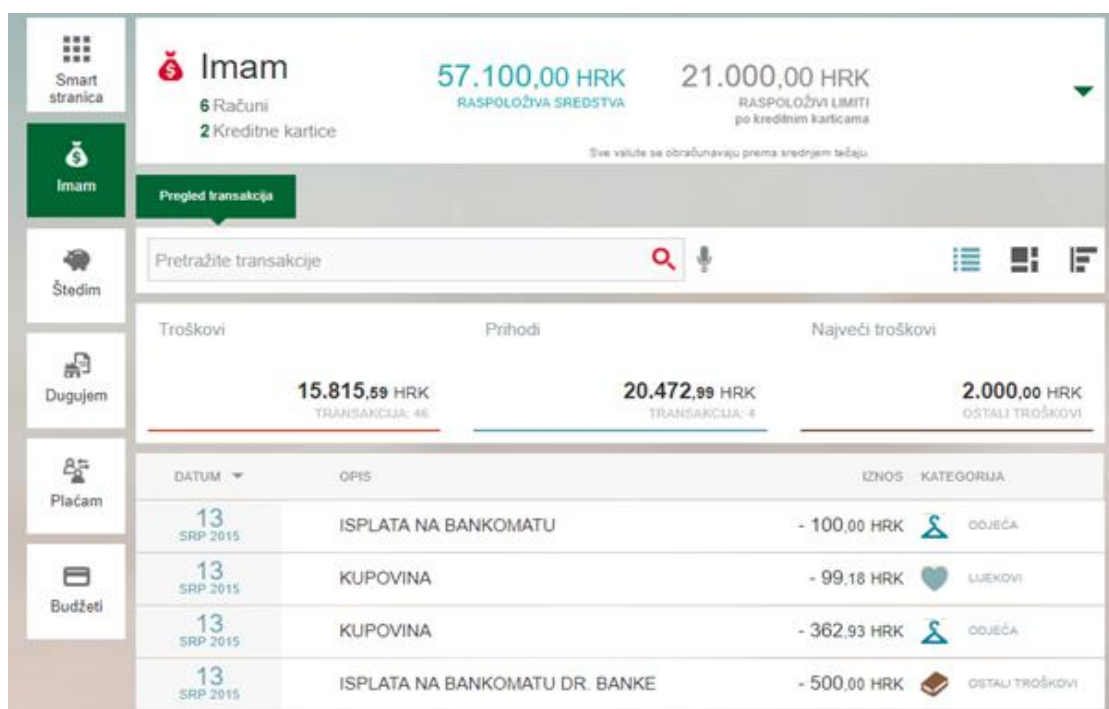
Smart stranica

Imam

Štedim

Dugujem

Plaćam

Budžeti

Imam
6 Računi
2 Kreditne kartice

57.100,00 HRK
RASPOLOŽIVA SREDSTVA

21.000,00 HRK
RASPOLOŽIVI LIMITI
po kreditnim karticama

Sve valute se obračunavaju prema srednjem tečaju.

Pregled transakcija

Pretražite transakcije

Troškovi
15.815,59 HRK
TRANSAKCIJA: 46

Prihodi
20.472,99 HRK
TRANSAKCIJA: 4

Najveći troškovi
2.000,00 HRK
OSTALI TROŠKOVI

| DATUM | OPIS | IZNOS | KATEGORIJA |
|---|---|---|---|
| 13 SRP 2015 | ISPLATA NA BANKOMATU | - 100,00 HRK | ODJEĆA |
| 13 SRP 2015 | KUPOVINA | - 99,18 HRK | LIJEKOVI |
| 13 SRP 2015 | KUPOVINA | - 362,93 HRK | ODJEĆA |
| 13 SRP 2015 | ISPLATA NA BANKOMATU DR. BANKE | - 500,00 HRK | OSTALI TROŠKOVI |